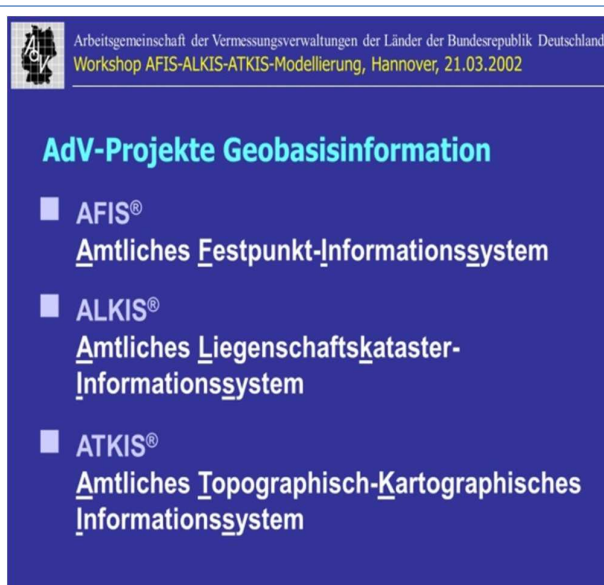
AdV

Arbeitsgemeinschaft der Vermessungsverwaltungen der Länder der Bundesrepublik Deutschland
Workshop AFIS-ALKIS-ATKIS-Modellierung, Hannover, 21.03.2002

AdV-Projekte Geobasisinformation

AFIS®
Amtliches Festpunkt-Informationssystem

ALKIS®
Amtliches Liegenschaftskataster-Informationssystem

ATKIS®
Amtliches Topographisch-Kartographisches Informationssystem